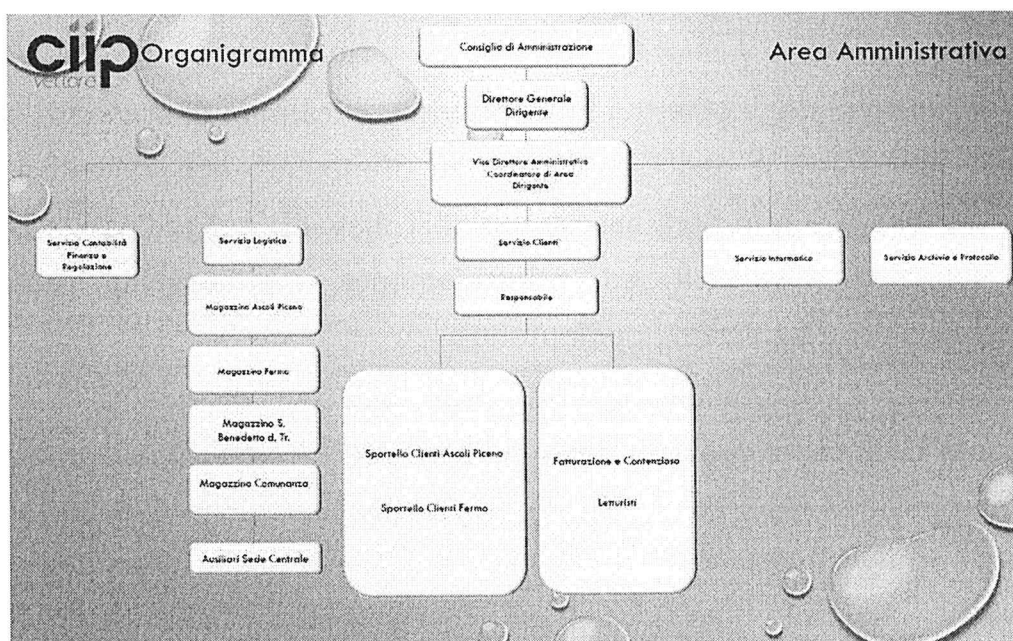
CIIP vettore Organigramma

Area Amministrativa

Consiglio di Amministrazione

Direttore Generale Dirigente

Vice Direttore Amministrativo Coordinatore di Area Dirigente

Servizio Contabilità Finanza e Regolazione

Servizio Logistica

Magazzino Ascoli Piceno

Magazzino Fermo

Magazzino S. Benedetto d. Tr.

Magazzino Comunanza

Ausiliari Sede Centrale

Servizio Clienti

Responsabile

Sportello Clienti Ascoli Piceno

Sportello Clienti Fermo

Fatturazione e Contenzioso

Letturisti

Servizio Informatico

Servizio Archivio e Protocollo